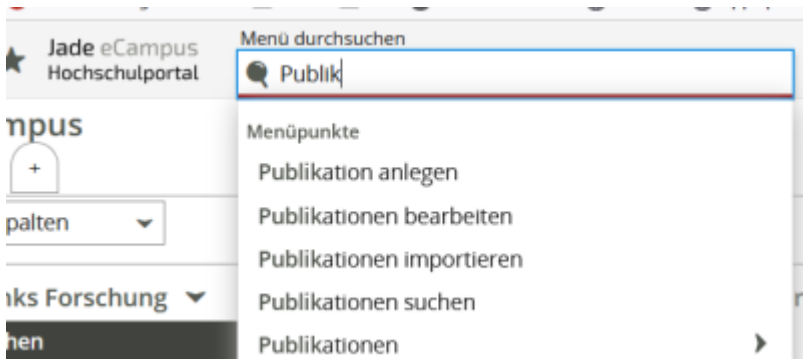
Jade eCampus
Hochschulportal

Menü durchsuchen

Publik

npus

+

palten

nks Forschung

hen

Menüpunkte

Publikation anlegen

Publikationen bearbeiten

Publikationen importieren

Publikationen suchen

Publikationen